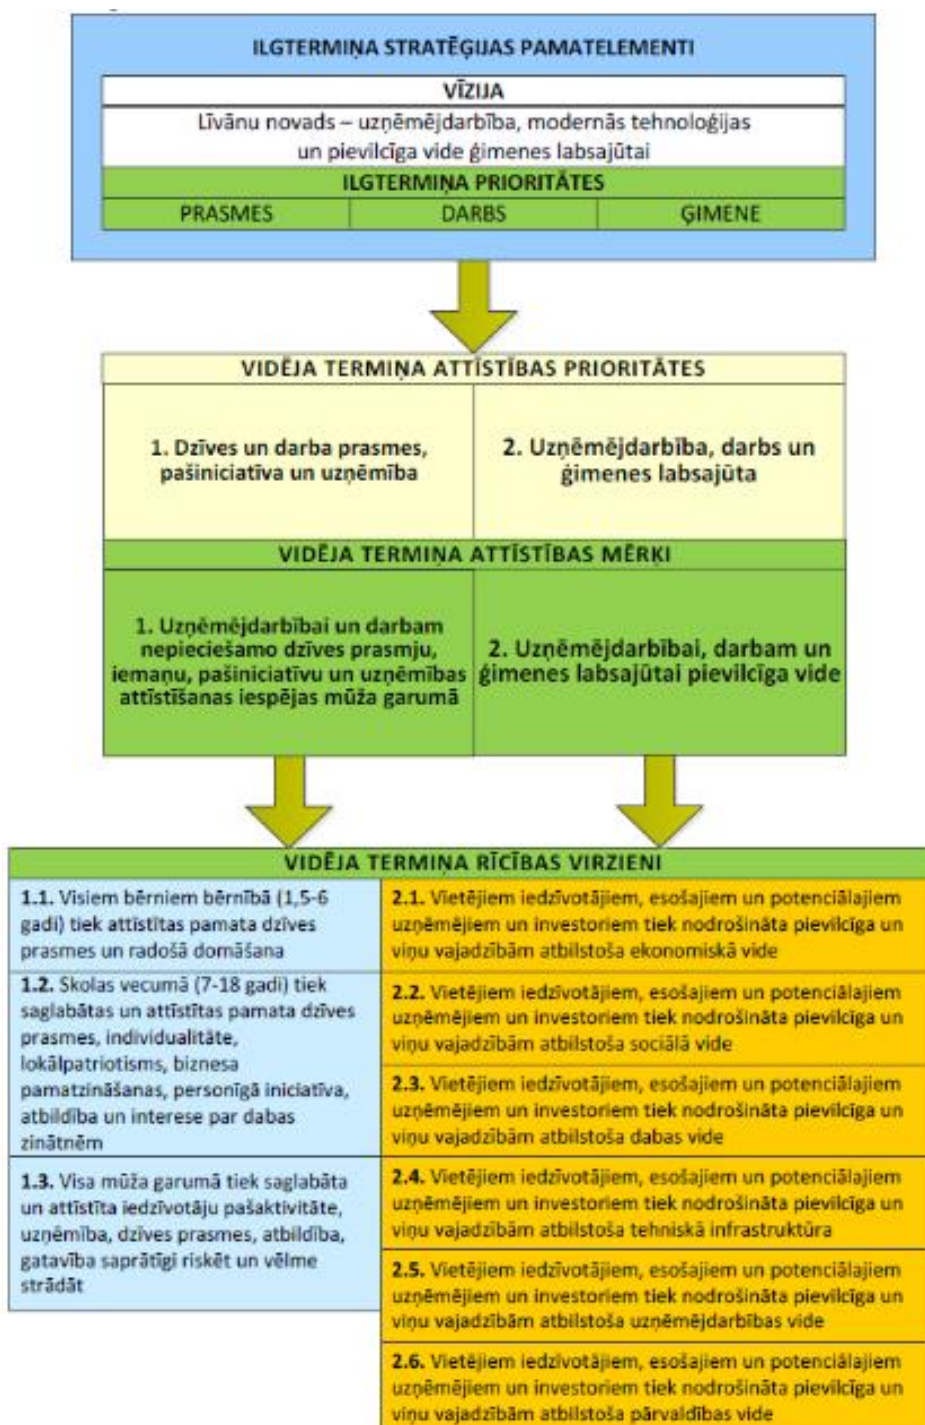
ILGTERMIŅA STRATĒĢIJAS PAMATELEMENTI

VĪZIJA

Līvānu novads – uzņēmējdarbība, modernās tehnoloģijas un pievilcīga vide ģimenes labsajūtai

ILGTERMIŅA PRIORITĀTES

| PRASMES | DARBS | ĢIMENE |
|---|---|---|

VIDĒJA TERMIŅA ATTĪSTĪBAS PRIORITĀTES

| 1. Dzīves un darba prasmes, pašiniciatīva un uzņēmība | 2. Uzņēmējdarbība, darbs un ģimenes labsajūta |
|---|---|

VIDĒJA TERMIŅA ATTĪSTĪBAS MĒRĶI

| 1. Uzņēmējdarbībai un darbam nepieciešamo dzīves prasmju, iemaņu, pašiniciatīvu un uzņēmības attīstīšanas iespējas mūža garumā | 2. Uzņēmējdarbībai, darbam un ģimenes labsajūtai pievilcīga vide |
|---|---|

VIDĒJA TERMIŅA RĪCĪBAS VIRZIENI

1.1. Visiem bērniem bērnībā (1,5-6 gadi) tiek attīstītas pamata dzīves prasmes un radošā domāšana

1.2. Skolas vecumā (7-18 gadi) tiek saglabātas un attīstītas pamata dzīves prasmes, individualitāte, lokālpatriotisms, biznesa pamatzināšanas, personīgā iniciatīva, atbildība un interese par dabas zinātnēm

1.3. Visa mūža garumā tiek saglabāta un attīstīta iedzīvotāju pašaktivitāte, uzņēmība, dzīves prasmes, atbildība, gatavība saprātīgi riskēt un vēlme strādāt

2.1. Vietējiem iedzīvotājiem, esošajiem un potenciālajiem uzņēmējiem un investoriem tiek nodrošināta pievilcīga un viņu vajadzībām atbilstoša ekonomiskā vide

2.2. Vietējiem iedzīvotājiem, esošajiem un potenciālajiem uzņēmējiem un investoriem tiek nodrošināta pievilcīga un viņu vajadzībām atbilstoša sociālā vide

2.3. Vietējiem iedzīvotājiem, esošajiem un potenciālajiem uzņēmējiem un investoriem tiek nodrošināta pievilcīga un viņu vajadzībām atbilstoša dabas vide

2.4. Vietējiem iedzīvotājiem, esošajiem un potenciālajiem uzņēmējiem un investoriem tiek nodrošināta pievilcīga un viņu vajadzībām atbilstoša tehniskā infrastruktūra

2.5. Vietējiem iedzīvotājiem, esošajiem un potenciālajiem uzņēmējiem un investoriem tiek nodrošināta pievilcīga un viņu vajadzībām atbilstoša uzņēmējdarbības vide

2.6. Vietējiem iedzīvotājiem, esošajiem un potenciālajiem uzņēmējiem un investoriem tiek nodrošināta pievilcīga un viņu vajadzībām atbilstoša pārvaldības vide